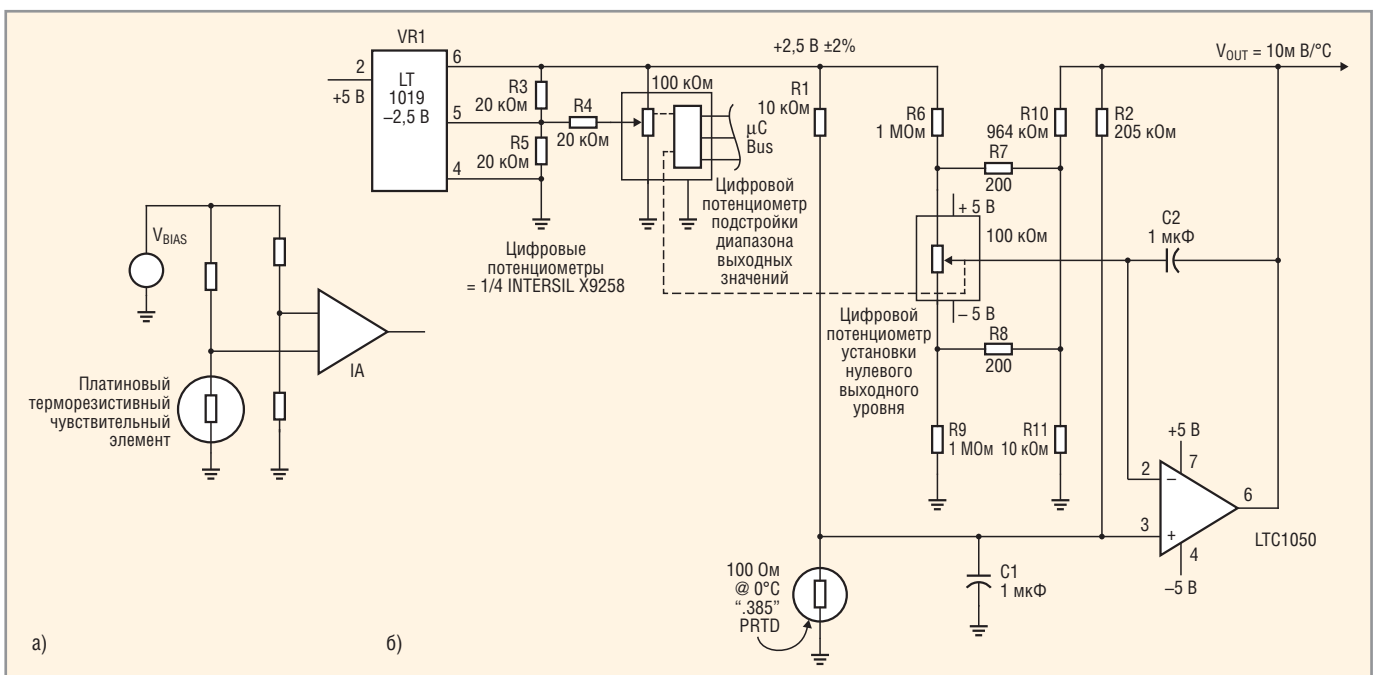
VR1

2

+5 В

LT 1019 –2,5 В

6

5

4

R3 20 кОм

R4 20 кОм

R5 20 кОм

100 кОм

μC Bus

Цифровой потенциометр подстройки диапазона выходных значений

Цифровые потенциометры = 1/4 INTERSIL X9258

+2,5 В ±2%

R1 10 кОм

R6 1 МОм

R7 200

+ 5 В

100 кОм

– 5 В

Цифровой потенциометр установки нулевого выходного уровня

R8 200

R9 1 МОм

R10 964 кОм

R11 10 кОм

R2 205 кОм

$V_{OUT}$ = 10м В/°С

C2 1 мкФ

+5 В

7

2

3

6

4

–5 В

LTC1050

C1 1 мкФ

100 Ом @ 0°С ".385" PRTD

$V_{BIAS}$

IA

Платиновый терморезистивный чувствительный элемент

а)

б)